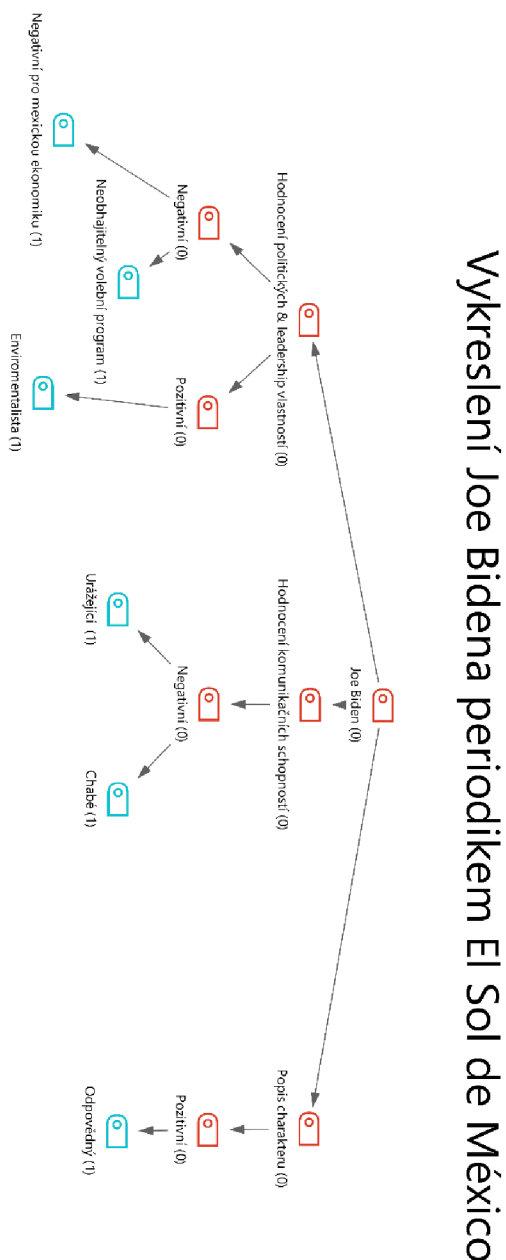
Vykreslení Joe Bidena periodikem El Sol de México

Joe Biden (0)

Hodnocení politických & leadership vlastností (0)

Hodnocení komunikačních schopností (0)

Popis charakteru (0)

Negativní (0)

Pozitivní (0)

Negativní (0)

Pozitivní (0)

Negativní pro mexickou ekonomiku (1)

Neobhajitelný volební program (1)

Enviromentalista (1)

Urážející (1)

Chabé (1)

Odpovědný (1)